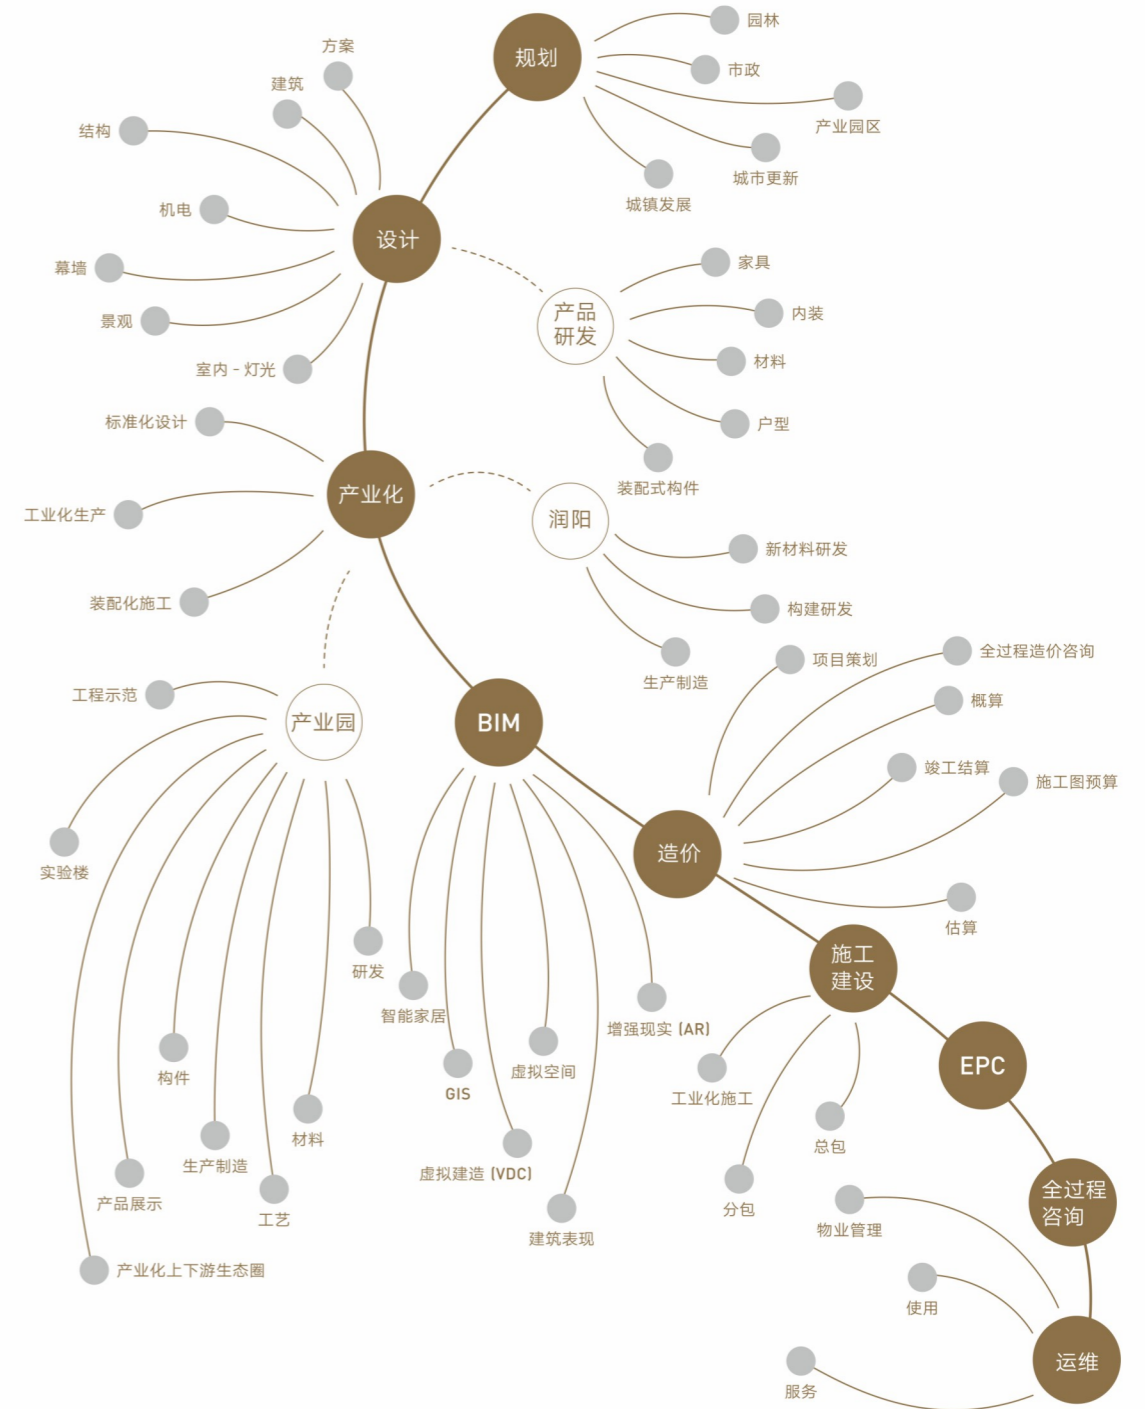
规划
园林
市政
产业园区
城市更新
城镇发展
方案
建筑
结构
机电
幕墙
景观
室内 - 灯光
设计
产品研发
家具
内装
材料
户型
装配式构件
标准化设计
工业化生产
装配化施工
产业化
润阳
新材料研发
构建研发
生产制造
工程示范
产业园
实验楼
构件
生产制造
产品展示
工艺
材料
研发
产业化上下游生态圈
BIM
智能家居
GIS
虚拟空间
虚拟建造 (VDC)
建筑表现
增强现实 (AR)
项目策划
全过程造价咨询
概算
竣工结算
施工图预算
造价
估算
施工建设
工业化施工
总包
分包
EPC
全过程咨询
物业管理
使用
服务
运维